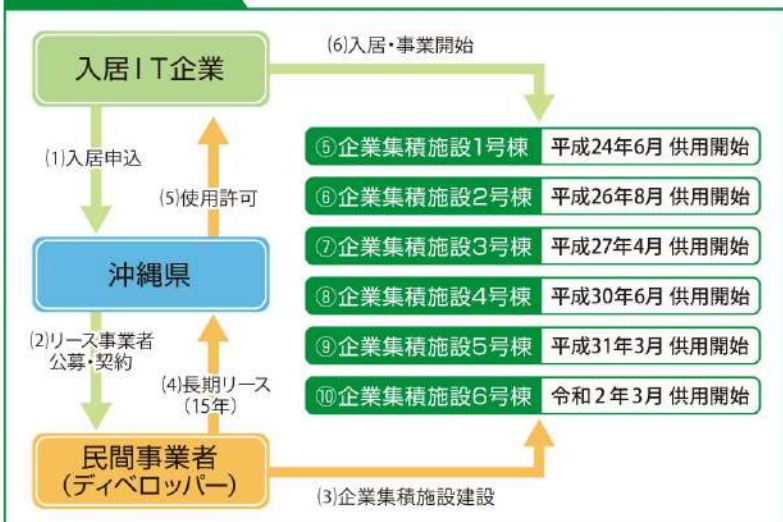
入居ＩＴ企業

(6)入居・事業開始

(1)入居申込

(5)使用許可

沖縄県

(2)リース事業者公募・契約

(4)長期リース（15年）

民間事業者（ディベロッパー）

(3)企業集積施設建設

| | |
|---|---|
| ⑤企業集積施設1号棟 | 平成24年6月 供用開始 |
| ⑥企業集積施設2号棟 | 平成26年8月 供用開始 |
| ⑦企業集積施設3号棟 | 平成27年4月 供用開始 |
| ⑧企業集積施設4号棟 | 平成30年6月 供用開始 |
| ⑨企業集積施設5号棟 | 平成31年3月 供用開始 |
| ⑩企業集積施設6号棟 | 令和２年３月 供用開始 |